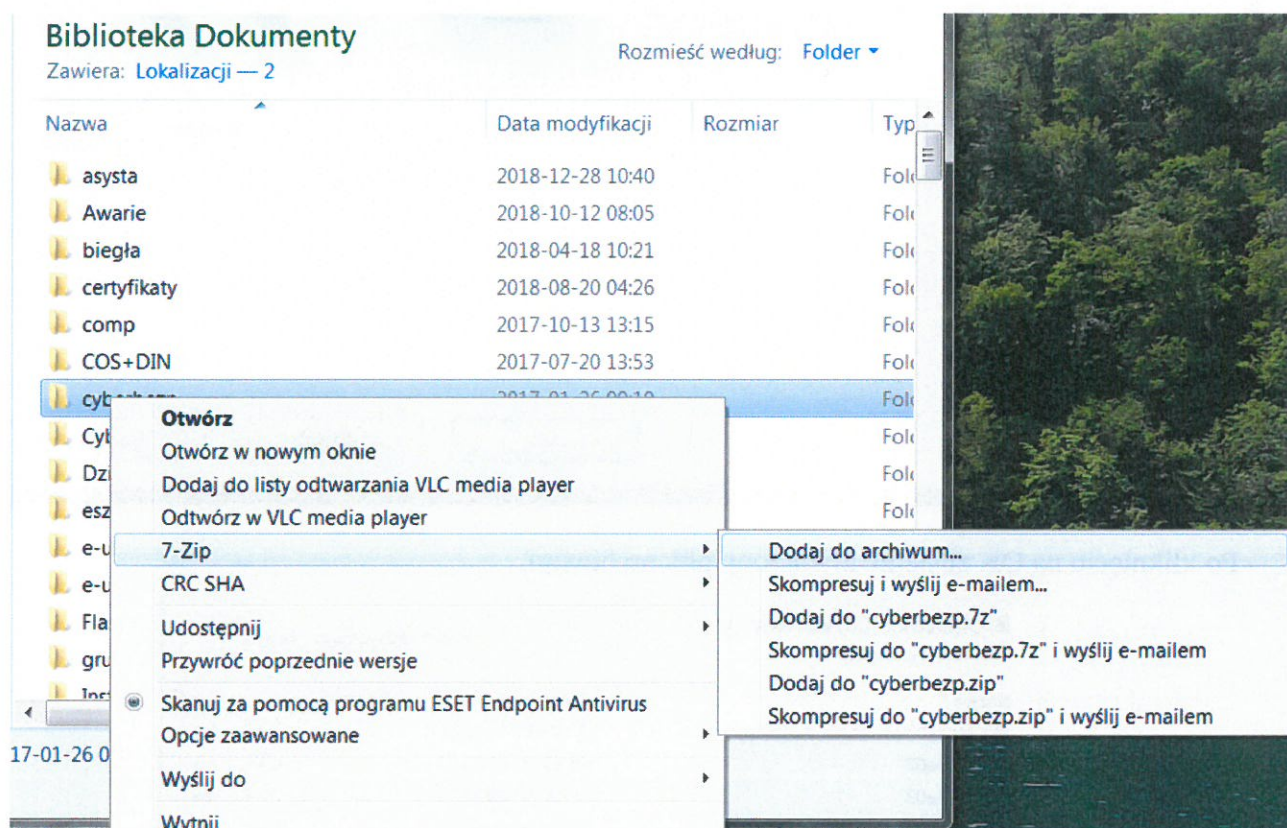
Biblioteka Dokumenty
Zawiera: Lokalizacji — 2

Rozmieść według: Folder

| Nazwa | Data modyfikacji | Rozmiar | Typ |
|---|---|---|---|
| asysta | 2018-12-28 10:40 | | Fol |
| Awarie | 2018-10-12 08:05 | | Fol |
| biegła | 2018-04-18 10:21 | | Fol |
| certyfikaty | 2018-08-20 04:26 | | Fol |
| comp | 2017-10-13 13:15 | | Fol |
| COS+DIN | 2017-07-20 13:53 | | Fol |
| cyb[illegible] | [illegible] | | Fol |
| Cyb | | | Fol |
| Dz | | | Fol |
| esz | | | Fol |
| e-u | | | |
| e-u | | | |
| Fla | | | |
| gru | | | |
| Ins | | | |

Otwórz
Otwórz w nowym oknie
Dodaj do listy odtwarzania VLC media player
Odtwórz w VLC media player
7-Zip
CRC SHA
Udostępnij
Przywróć poprzednie wersje
Skanuj za pomocą programu ESET Endpoint Antivirus
Opcje zaawansowane
Wyślij do
Wytnij

Dodaj do archiwum...
Skompresuj i wyślij e-mailem...
Dodaj do "cyberbezp.7z"
Skompresuj do "cyberbezp.7z" i wyślij e-mailem
Dodaj do "cyberbezp.zip"
Skompresuj do "cyberbezp.zip" i wyślij e-mailem

17-01-26 0